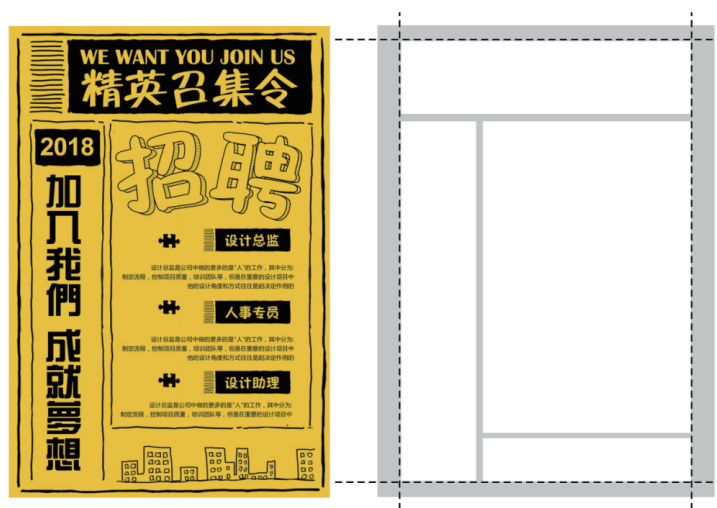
WE WANT YOU JOIN US
精英召集令

2018

加入我們 成就夢想

招聘

设计总监

设计总监是公司中做的更多的是"人"的工作，其中分为：制定流程，控制项目质量，培训团队等，但是在重要的设计项目中他的设计角度和方式往往是起决定作用的

人事专员

设计总监是公司中做的更多的是"人"的工作，其中分为：制定流程，控制项目质量，培训团队等，但是在重要的设计项目中他的设计角度和方式往往是起决定作用的

设计助理

设计总监是公司中做的更多的是"人"的工作，其中分为：制定流程，控制项目质量，培训团队等，但是在重要的设计项目中